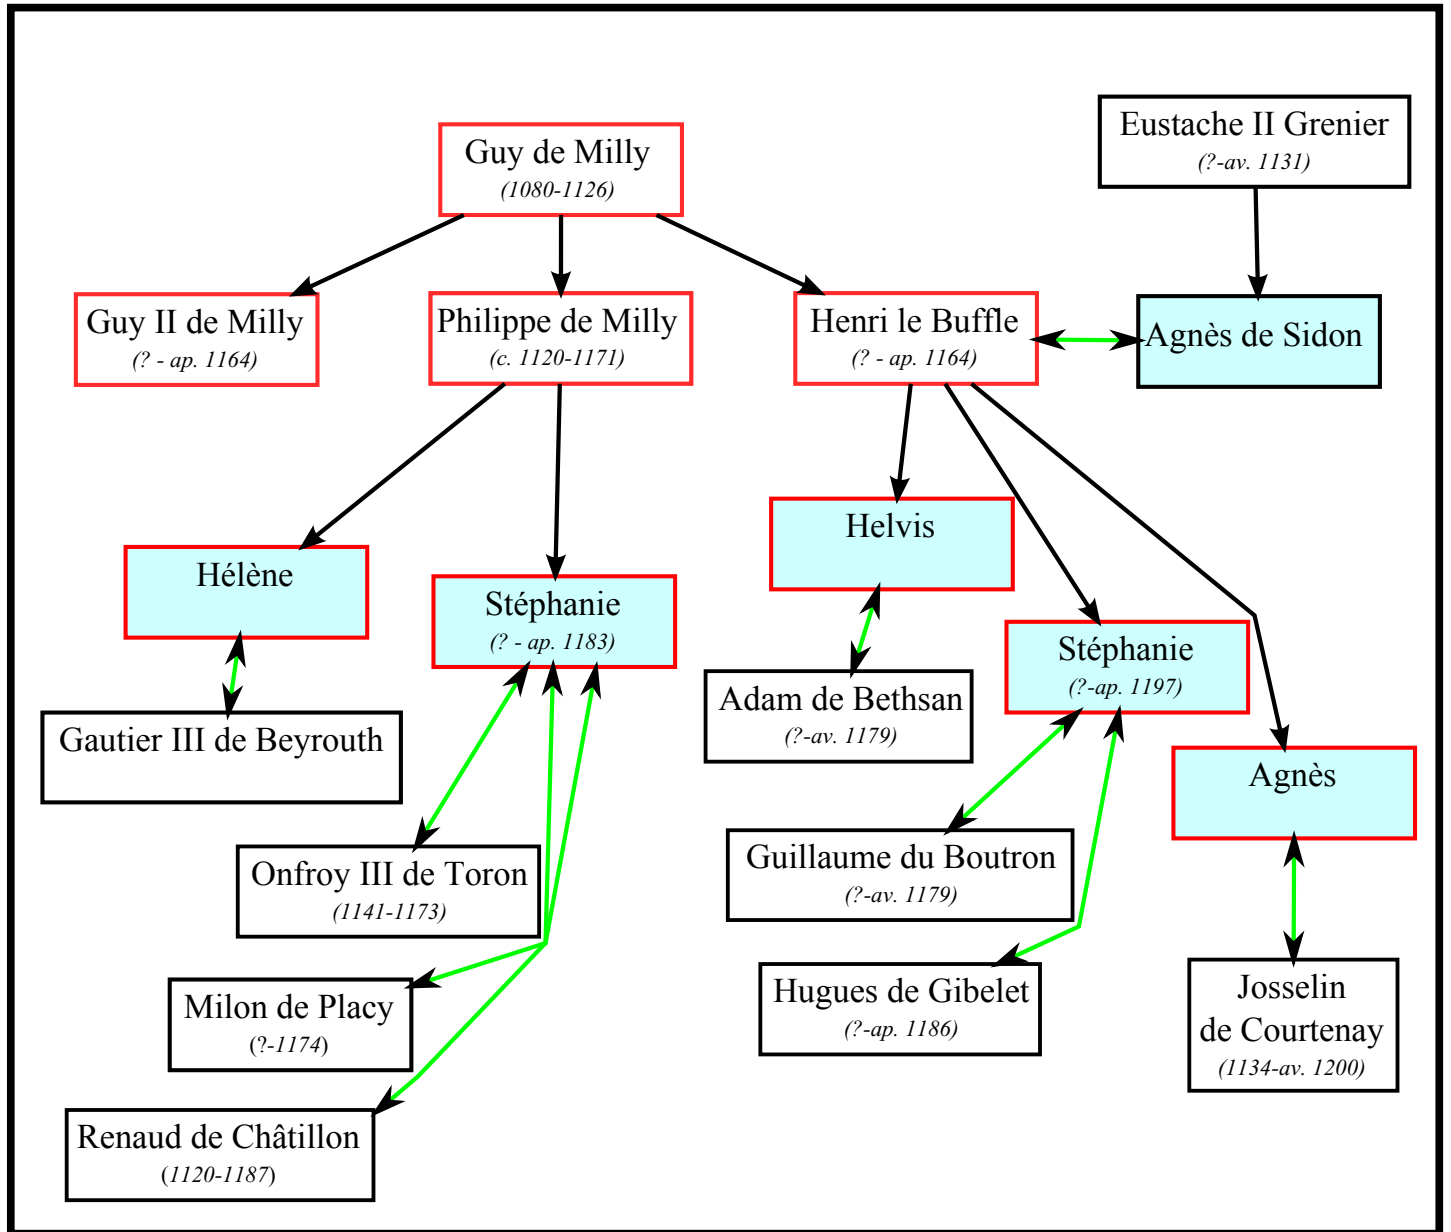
Guy de Milly
(1080-1126)

Eustache II Grenier
(?-av. 1131)

Guy II de Milly
(? - ap. 1164)

Philippe de Milly
(c. 1120-1171)

Henri le Buffle
(? - ap. 1164)

Agnès de Sidon

Hélène

Stéphanie
(? - ap. 1183)

Helvis

Gautier III de Beyrouth

Adam de Bethsan
(?-av. 1179)

Stéphanie
(?-ap. 1197)

Agnès

Onfroy III de Toron
(1141-1173)

Guillaume du Boutron
(?-av. 1179)

Milon de Placy
(?-1174)

Hugues de Gibelet
(?-ap. 1186)

Josselin de Courtenay
(1134-av. 1200)

Renaud de Châtillon
(1120-1187)